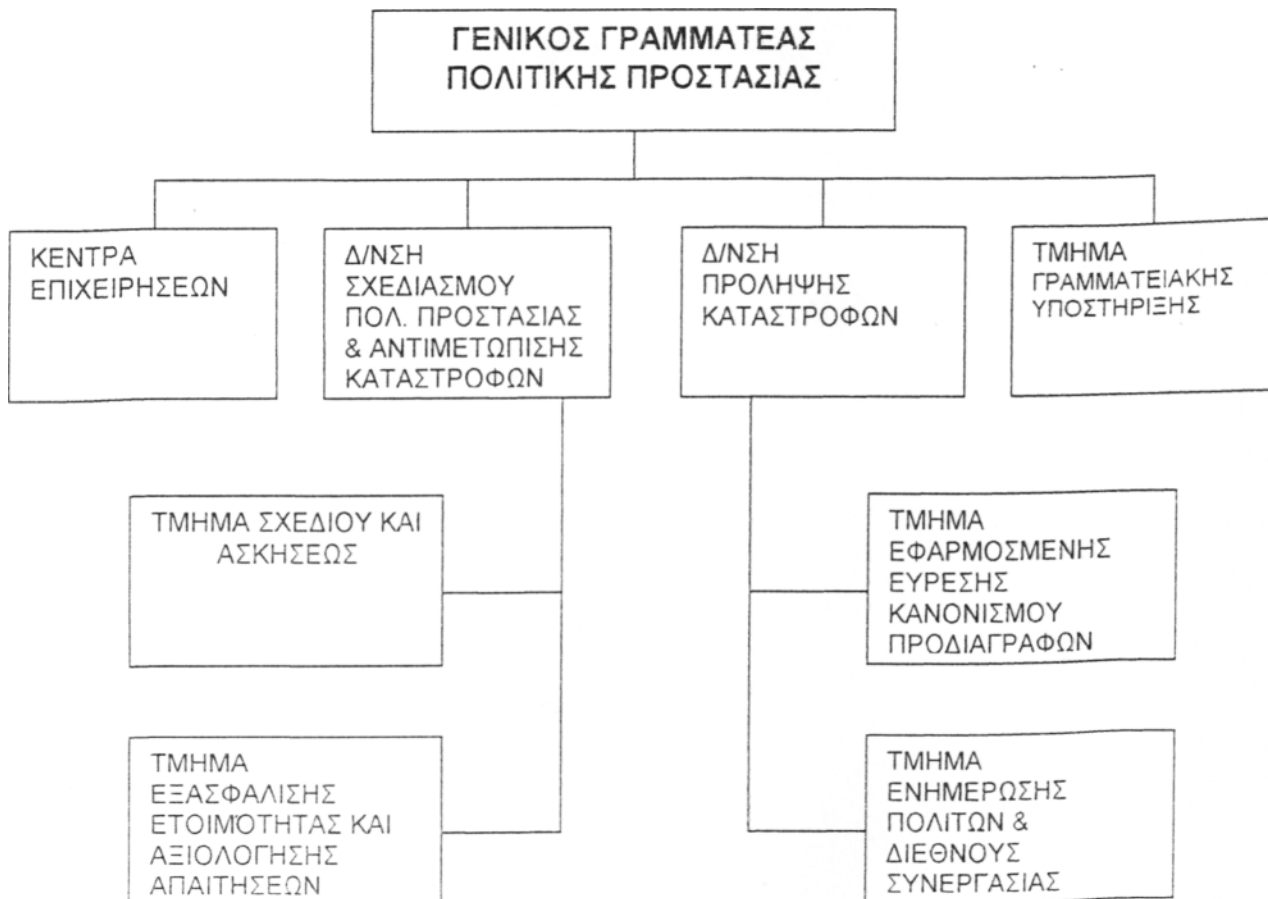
ΓΕΝΙΚΟΣ ΓΡΑΜΜΑΤΕΑΣ ΠΟΛΙΤΙΚΗΣ ΠΡΟΣΤΑΣΙΑΣ

ΚΕΝΤΡΑ ΕΠΙΧΕΙΡΗΣΕΩΝ

Δ/ΝΣΗ ΣΧΕΔΙΑΣΜΟΥ ΠΟΛ. ΠΡΟΣΤΑΣΙΑΣ & ΑΝΤΙΜΕΤΩΠΙΣΗΣ ΚΑΤΑΣΤΡΟΦΩΝ

Δ/ΝΣΗ ΠΡΟΛΗΨΗΣ ΚΑΤΑΣΤΡΟΦΩΝ

ΤΜΗΜΑ ΓΡΑΜΜΑΤΕΙΑΚΗΣ ΥΠΟΣΤΗΡΙΞΗΣ

ΤΜΗΜΑ ΣΧΕΔΙΟΥ ΚΑΙ ΑΣΚΗΣΕΩΣ

ΤΜΗΜΑ ΕΦΑΡΜΟΣΜΕΝΗΣ ΕΥΡΕΣΗΣ ΚΑΝΟΝΙΣΜΟΥ ΠΡΟΔΙΑΓΡΑΦΩΝ

ΤΜΗΜΑ ΕΞΑΣΦΑΛΙΣΗΣ ΕΤΟΙΜΟΤΗΤΑΣ ΚΑΙ ΑΞΙΟΛΟΓΗΣΗΣ ΑΠΑΙΤΗΣΕΩΝ

ΤΜΗΜΑ ΕΝΗΜΕΡΩΣΗΣ ΠΟΛΙΤΩΝ & ΔΙΕΘΝΟΥΣ ΣΥΝΕΡΓΑΣΙΑΣ